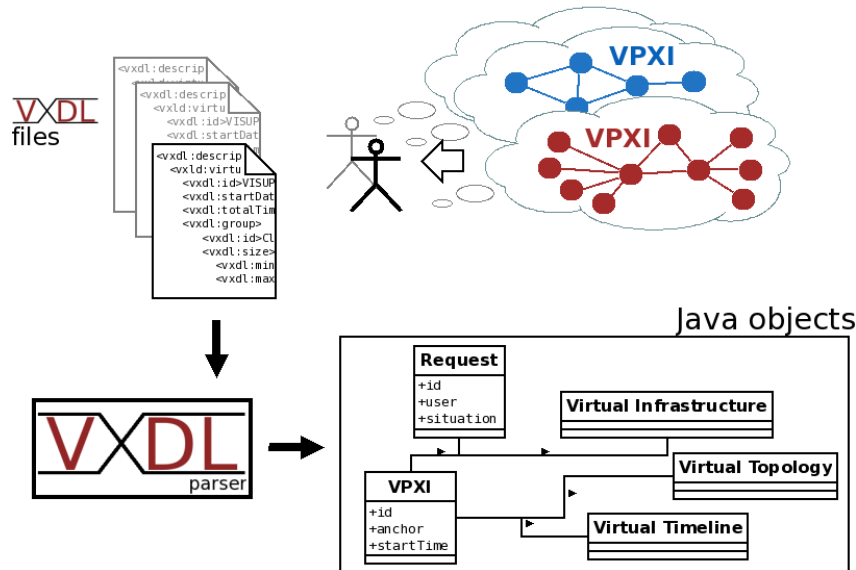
VXDL files

<vxdl:descrip
<vxdl:virtu
<vxdl:descrip
<vxld:virtu
<vxdl:id>VISUP
<vxdl:startDat
<vxdl:descrip
<vxld:virtu
<vxdl:id>VISUP
<vxdl:startDat
<vxdl:totalTim
<vxdl:group>
<vxdl:id>Cl
<vxdl:size>
<vxdl:min
<vxdl:max

VPXI
VPXI

Java objects

VXDL parser

| Request |
|---|
| +id<br>+user<br>+situation |

Virtual Infrastructure

| VPXI |
|---|
| +id<br>+anchor<br>+startTime |

Virtual Topology

Virtual Timeline